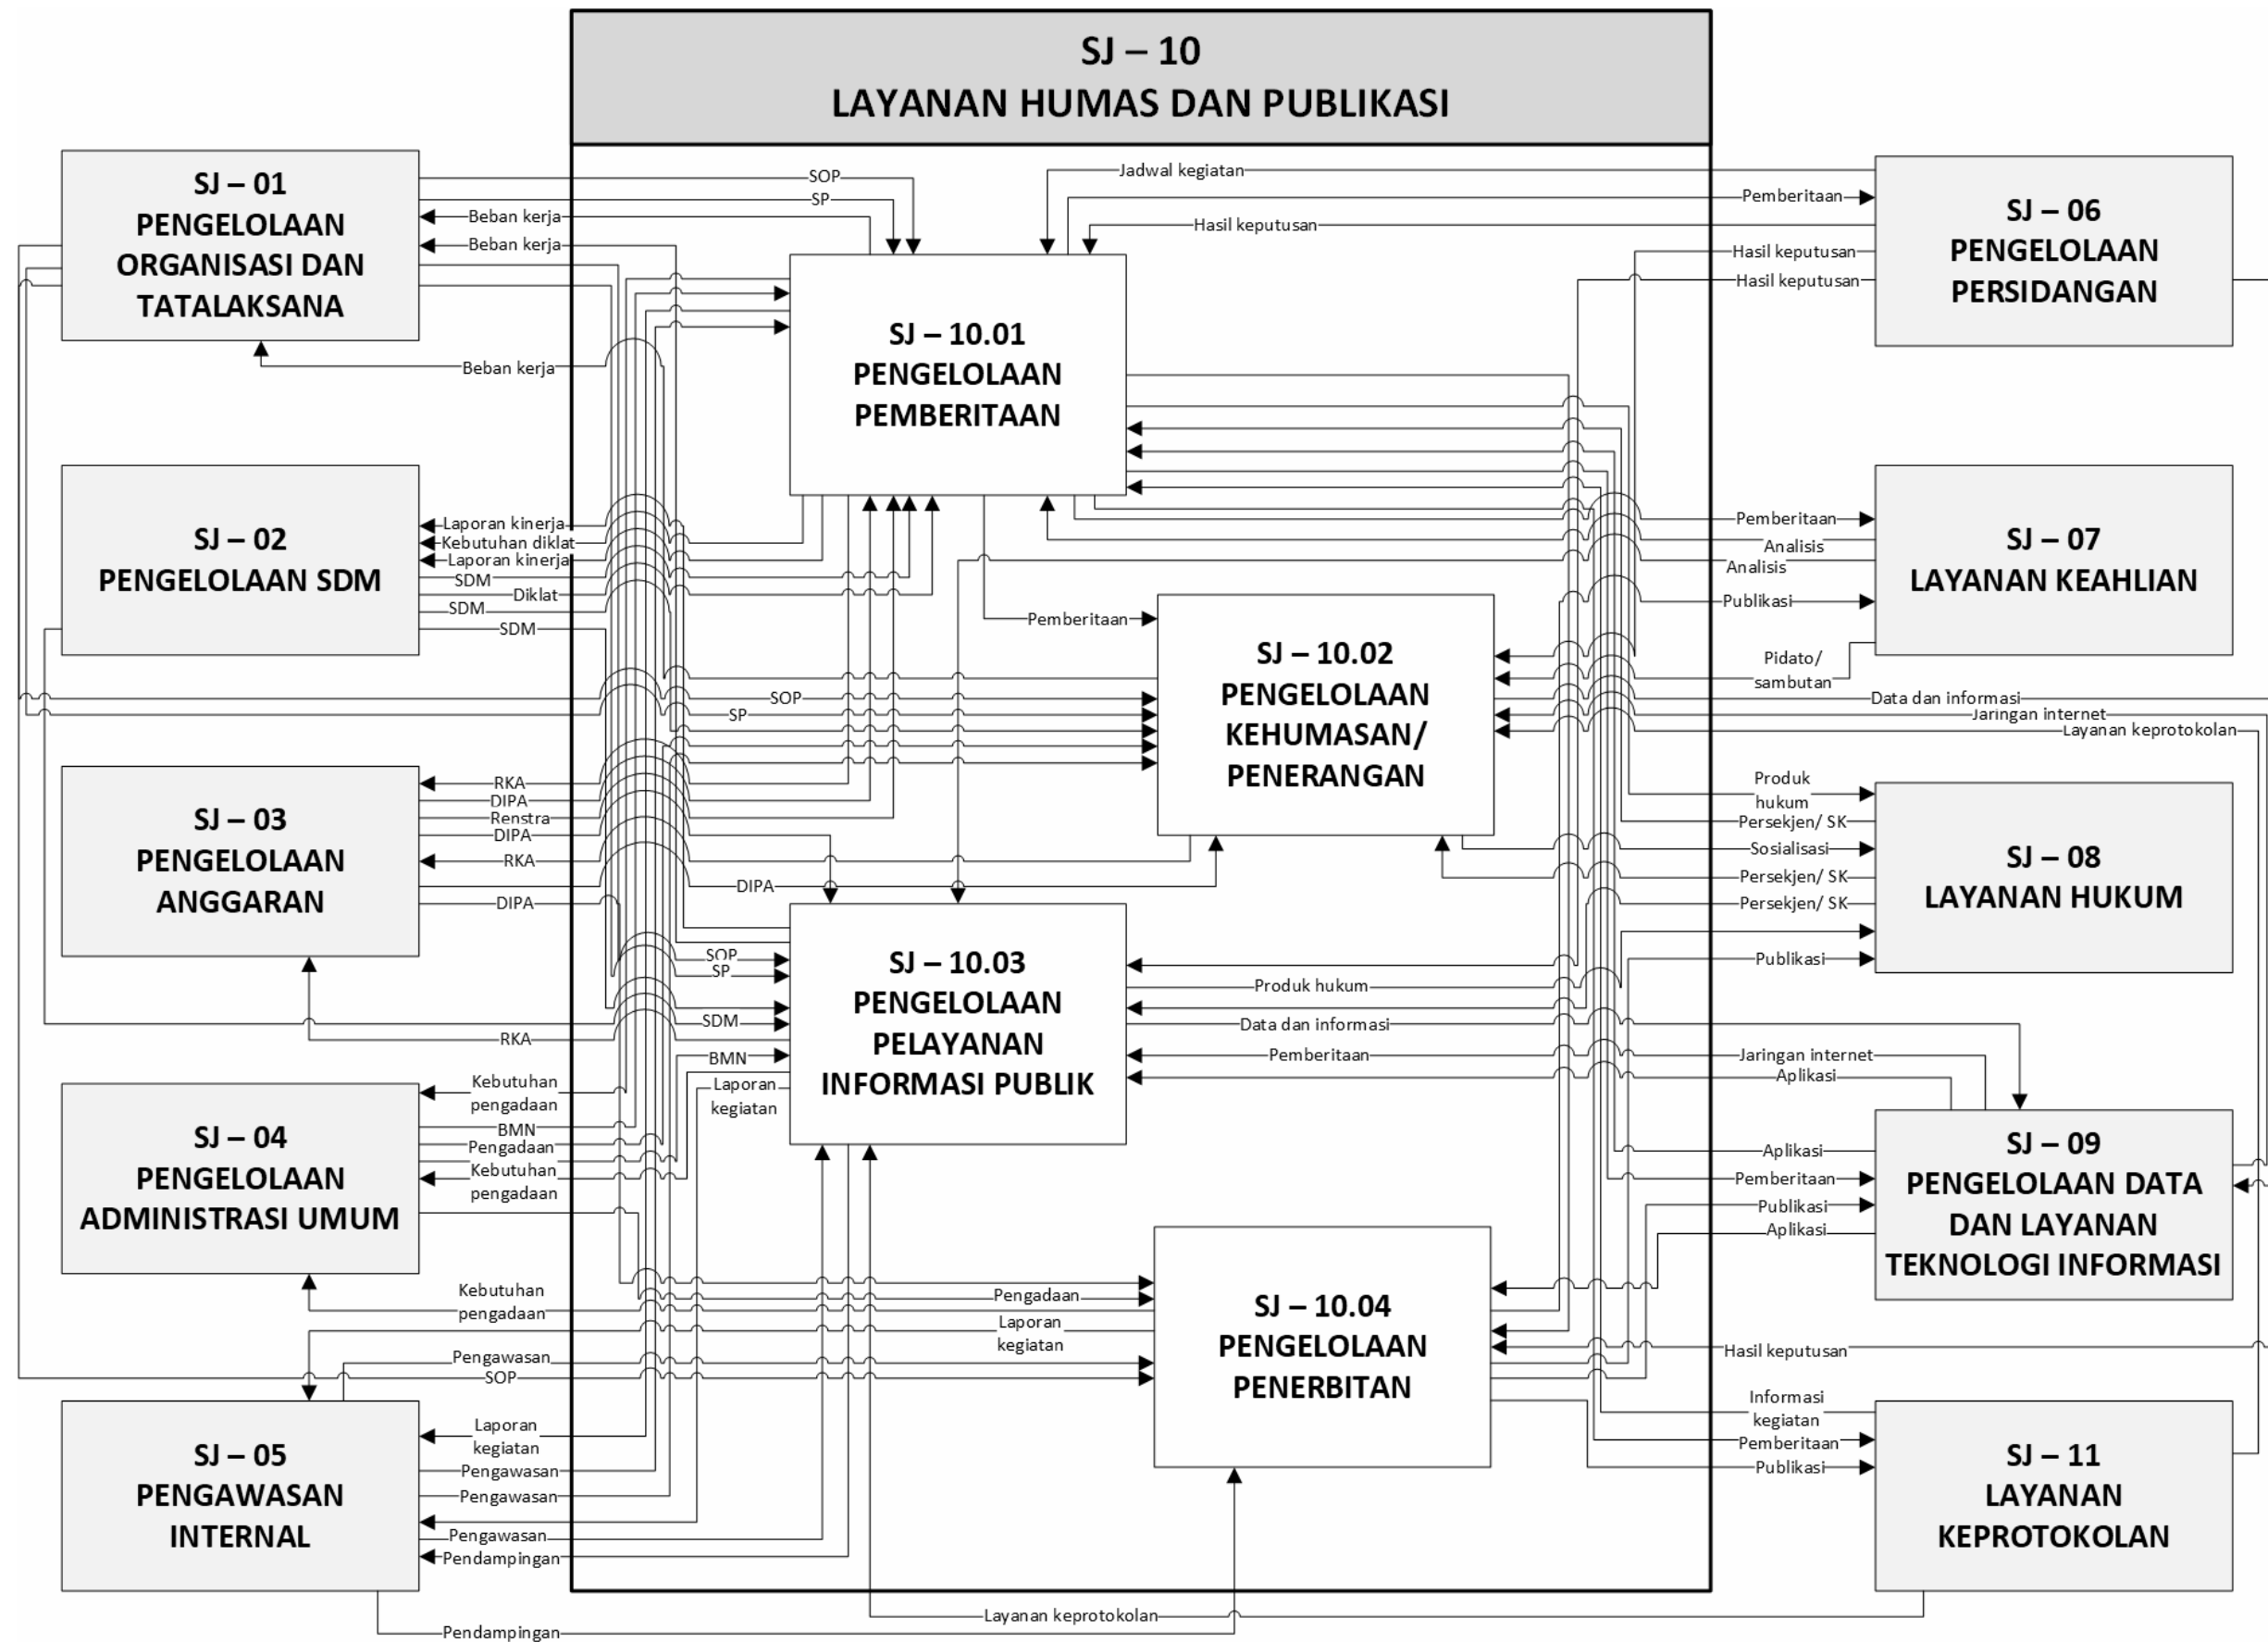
SJ – 10
LAYANAN HUMAS DAN PUBLIKASI

SJ – 01
PENGELOLAAN ORGANISASI DAN TATALAKSANA

SOP
SP
Beban kerja
Beban kerja
Beban kerja
Jadwal kegiatan
Hasil keputusan
Pemberitaan
Hasil keputusan
Hasil keputusan

SJ – 06
PENGELOLAAN PERSIDANGAN

SJ – 10.01
PENGELOLAAN PEMBERITAAN

SJ – 02
PENGELOLAAN SDM

Laporan kinerja
Kebutuhan diklat
Laporan kinerja
SDM
Diklat
SDM
SDM

Pemberitaan
Analisis
Analisis
Publikasi

SJ – 07
LAYANAN KEAHLIAN

Pemberitaan

SJ – 10.02
PENGELOLAAN KEHUMASAN/ PENERANGAN

Pidato/ sambutan
Data dan informasi
Jaringan internet
Layanan keprotokolan

SOP
SP

SJ – 03
PENGELOLAAN ANGGARAN

RKA
DIPA
Renstra
DIPA
RKA
DIPA
DIPA

Produk hukum
Persekjen/ SK
Sosialisasi
Persekjen/ SK
Persekjen/ SK
Publikasi

SJ – 08
LAYANAN HUKUM

SJ – 10.03
PENGELOLAAN PELAYANAN INFORMASI PUBLIK

SOP
SP
SDM
BMN
Laporan kegiatan
RKA

Produk hukum
Data dan informasi
Pemberitaan
Jaringan internet
Aplikasi

SJ – 04
PENGELOLAAN ADMINISTRASI UMUM

Kebutuhan pengadaan
BMN
Pengadaan
Kebutuhan pengadaan

SJ – 09
PENGELOLAAN DATA DAN LAYANAN TEKNOLOGI INFORMASI

Aplikasi
Pemberitaan
Publikasi
Aplikasi

Kebutuhan pengadaan
Pengadaan
Laporan kegiatan

SJ – 10.04
PENGELOLAAN PENERBITAN

Pengawasan
SOP
Hasil keputusan

SJ – 05
PENGAWASAN INTERNAL

Laporan kegiatan
Pengawasan
Pengawasan
Pengawasan
Pendampingan

Informasi kegiatan
Pemberitaan
Publikasi

SJ – 11
LAYANAN KEPROTOKOLAN

Layanan keprotokolan
Pendampingan